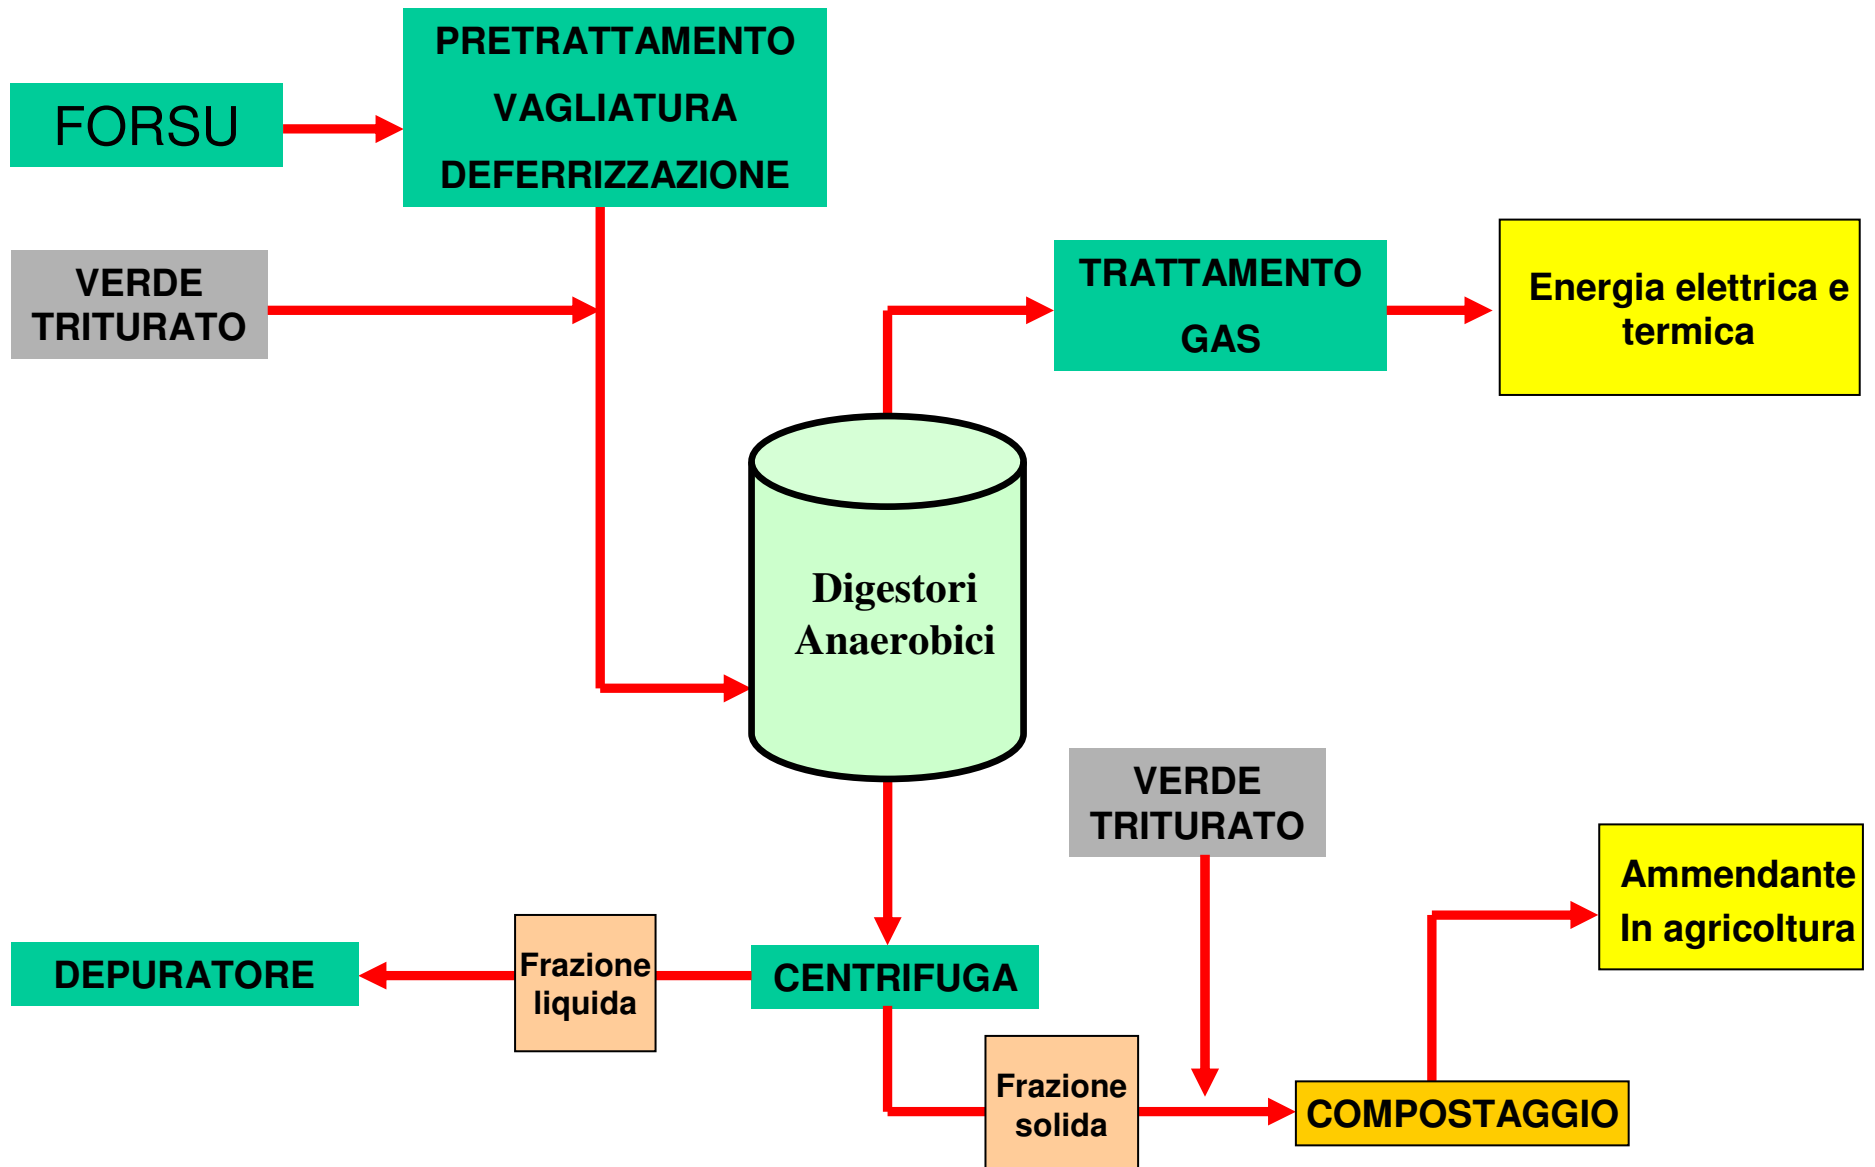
FORSU

PRETRATTAMENTO
VAGLIATURA
DEFERRIZZAZIONE

VERDE TRITURATO

TRATTAMENTO GAS

Energia elettrica e termica

Digestori Anaerobici

VERDE TRITURATO

Ammendante In agricoltura

DEPURATORE

Frazione liquida

CENTRIFUGA

Frazione solida

COMPOSTAGGIO